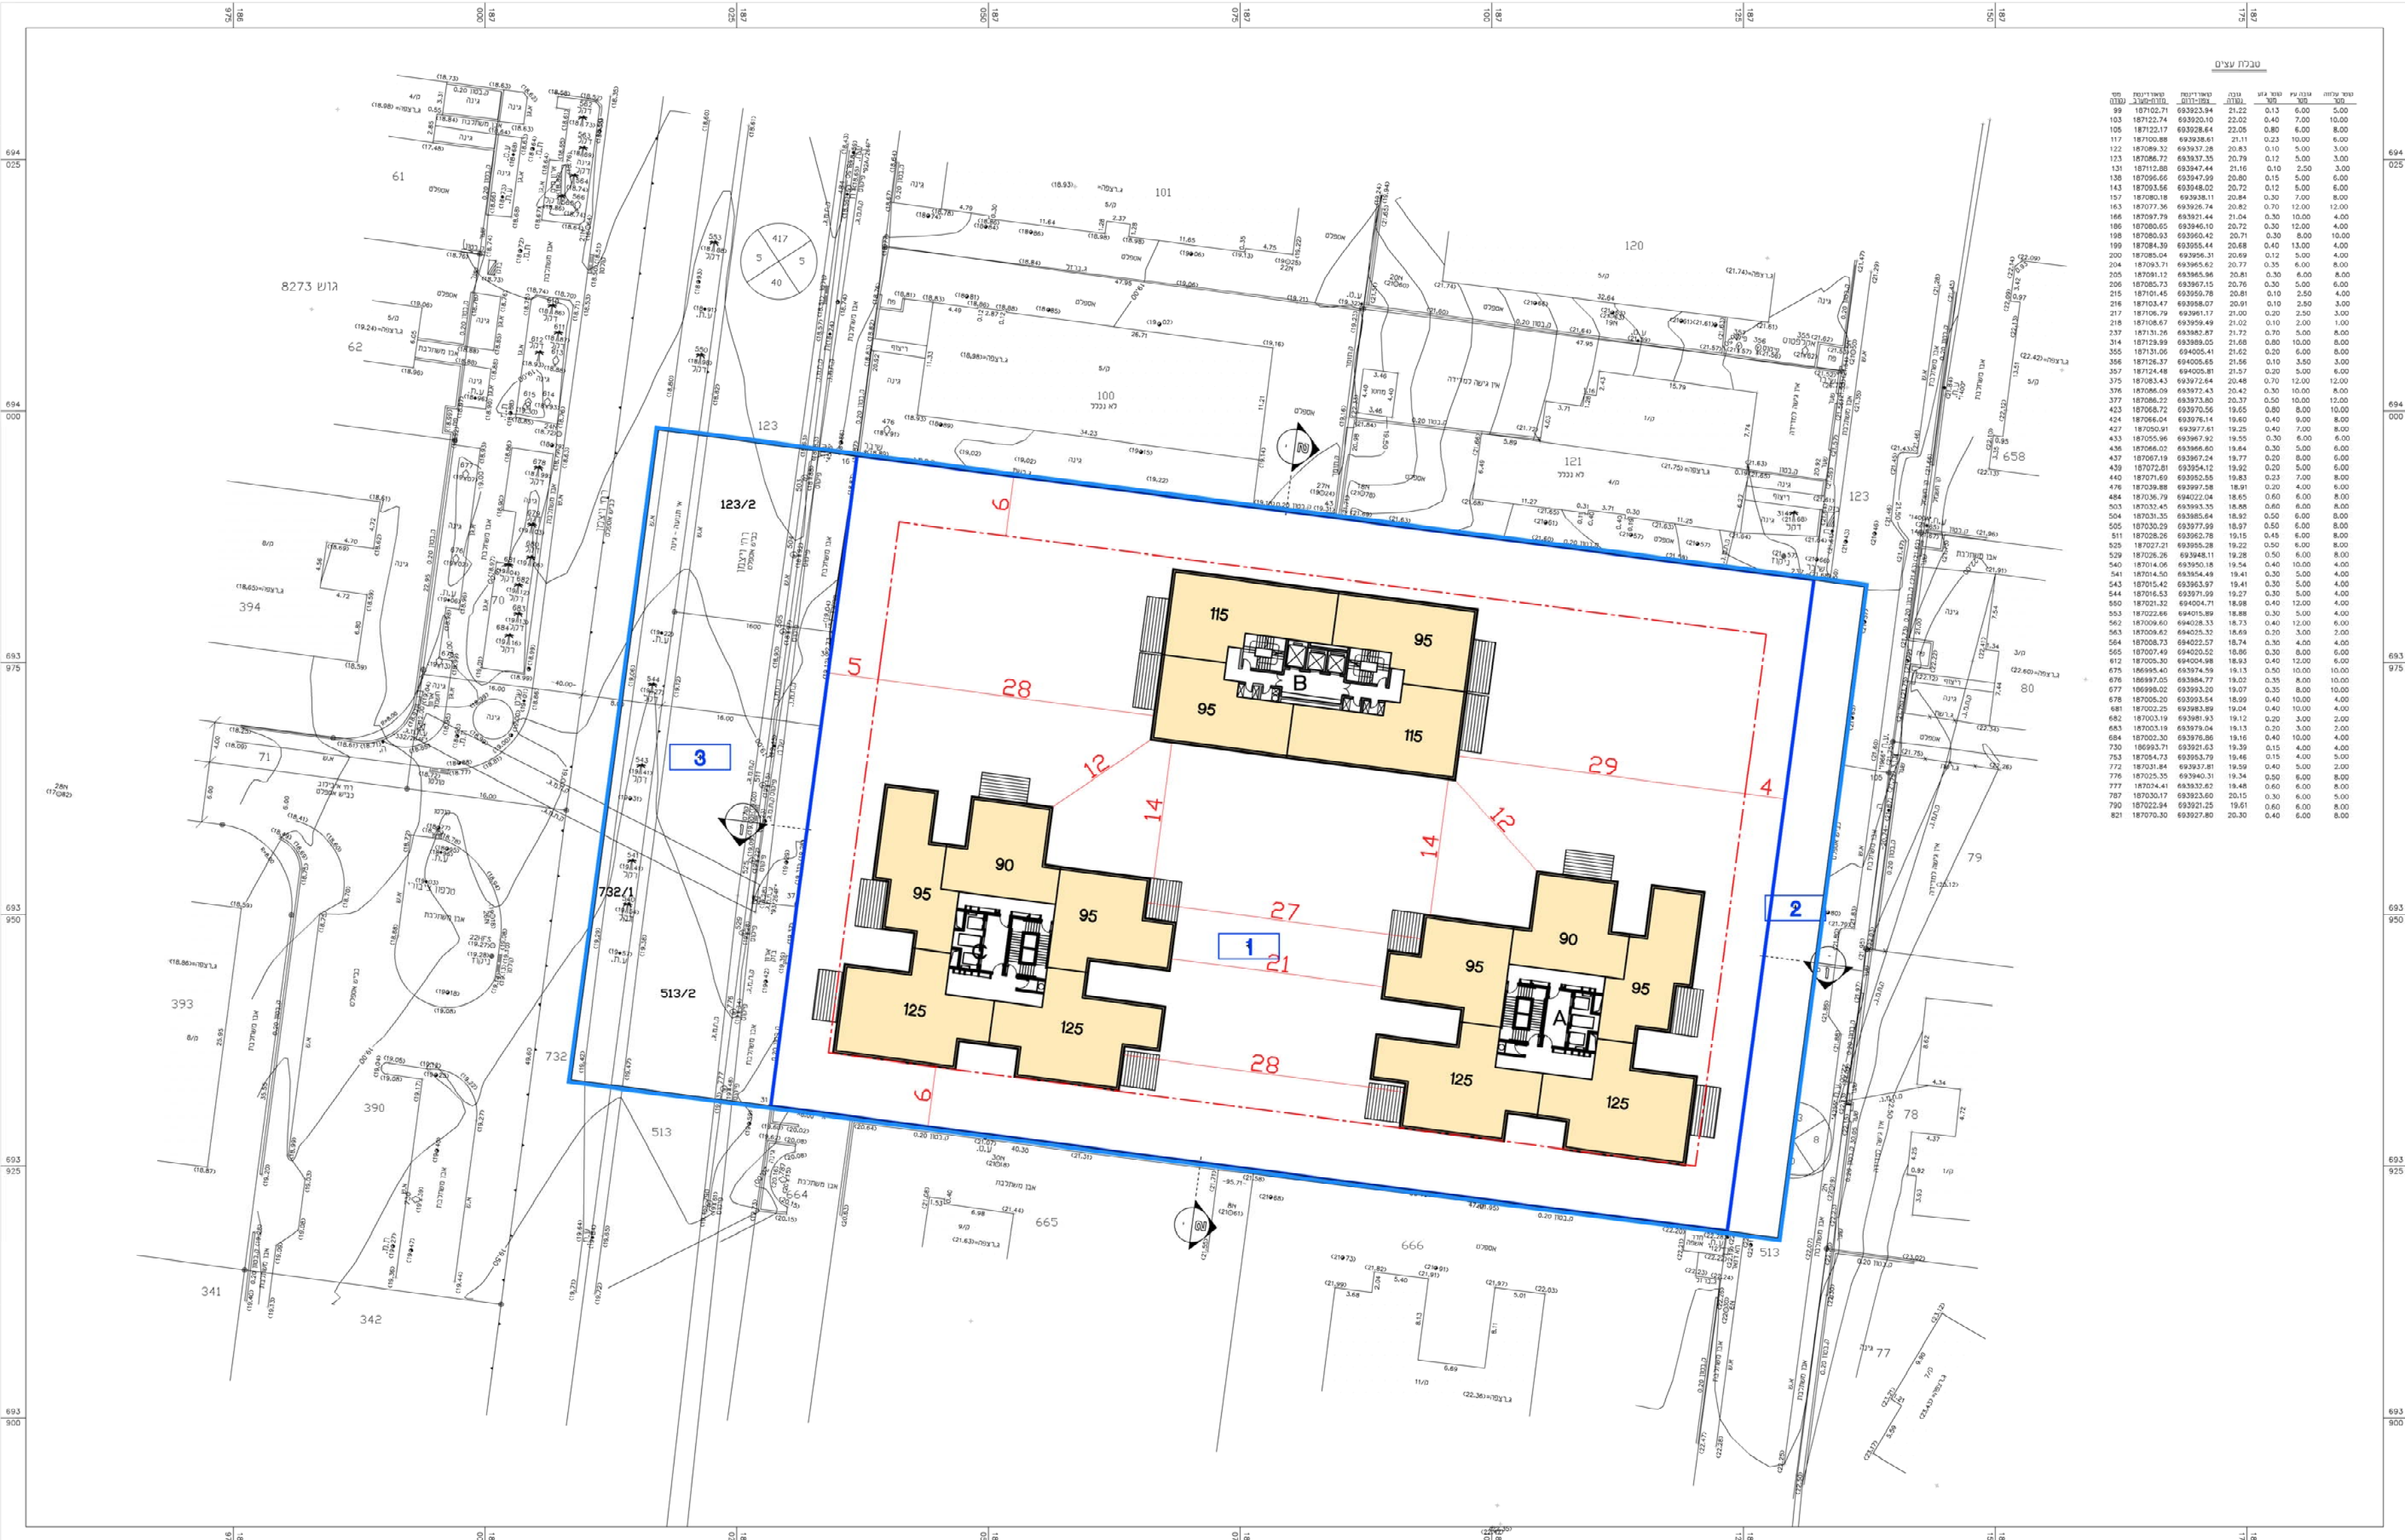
טבלת עצים

| מספר | קואורדינטה מזרח-מערב | קואורדינטה צפון-דרום | גובה | קוטר גזע | קוטר עץ | גובה עץ |
|---|---|---|---|---|---|---|
| 99 | 187102.71 | 693923.94 | 21.22 | 0.13 | 6.00 | 5.00 |
| 103 | 187122.74 | 693920.10 | 22.02 | 0.40 | 7.00 | 10.00 |
| 105 | 187122.17 | 693928.64 | 22.05 | 0.80 | 6.00 | 8.00 |
| 117 | 187100.88 | 693938.61 | 21.11 | 0.23 | 10.00 | 6.00 |
| 122 | 187089.32 | 693937.28 | 20.83 | 0.10 | 5.00 | 3.00 |
| 123 | 187086.72 | 693937.35 | 20.79 | 0.12 | 5.00 | 3.00 |
| 131 | 187112.88 | 693947.44 | 21.16 | 0.10 | 2.50 | 3.00 |
| 138 | 187096.66 | 693947.99 | 20.80 | 0.15 | 5.00 | 6.00 |
| 143 | 187093.56 | 693948.02 | 20.72 | 0.12 | 5.00 | 6.00 |
| 157 | 187080.18 | 693938.11 | 20.84 | 0.30 | 7.00 | 8.00 |
| 163 | 187077.36 | 693926.74 | 20.82 | 0.70 | 12.00 | 12.00 |
| 166 | 187097.79 | 693921.44 | 21.04 | 0.30 | 10.00 | 4.00 |
| 186 | 187080.65 | 693946.10 | 20.72 | 0.30 | 12.00 | 4.00 |
| 198 | 187080.93 | 693960.42 | 20.71 | 0.30 | 8.00 | 10.00 |
| 199 | 187084.39 | 693955.44 | 20.68 | 0.40 | 13.00 | 4.00 |
| 200 | 187085.04 | 693956.31 | 20.69 | 0.12 | 5.00 | 4.00 |
| 204 | 187093.71 | 693965.62 | 20.77 | 0.35 | 6.00 | 8.00 |
| 205 | 187091.12 | 693965.96 | 20.81 | 0.30 | 6.00 | 8.00 |
| 206 | 187085.73 | 693967.15 | 20.76 | 0.30 | 5.00 | 6.00 |
| 215 | 187101.45 | 693959.78 | 20.81 | 0.10 | 2.50 | 4.00 |
| 216 | 187103.47 | 693958.07 | 20.91 | 0.10 | 2.50 | 3.00 |
| 217 | 187106.79 | 693961.17 | 21.00 | 0.20 | 2.50 | 3.00 |
| 218 | 187108.67 | 693959.49 | 21.02 | 0.10 | 2.00 | 1.00 |
| 237 | 187131.26 | 693983.87 | 21.72 | 0.70 | 5.00 | 8.00 |
| 314 | 187129.99 | 693989.05 | 21.68 | 0.80 | 10.00 | 8.00 |
| 355 | 187131.06 | 694005.41 | 21.62 | 0.20 | 6.00 | 8.00 |
| 356 | 187126.37 | 694005.65 | 21.56 | 0.10 | 3.50 | 3.00 |
| 357 | 187124.48 | 694005.81 | 21.57 | 0.20 | 5.00 | 6.00 |
| 375 | 187083.43 | 693972.64 | 20.48 | 0.70 | 12.00 | 12.00 |
| 376 | 187088.09 | 693972.43 | 20.42 | 0.30 | 10.00 | 8.00 |
| 377 | 187086.22 | 693973.80 | 20.37 | 0.50 | 10.00 | 12.00 |
| 423 | 187068.72 | 693970.56 | 19.65 | 0.80 | 8.00 | 10.00 |
| 424 | 187066.04 | 693976.14 | 19.60 | 0.40 | 9.00 | 8.00 |
| 427 | 187050.91 | 693977.61 | 19.25 | 0.40 | 7.00 | 8.00 |
| 433 | 187055.96 | 693967.92 | 19.55 | 0.30 | 6.00 | 6.00 |
| 436 | 187066.02 | 693966.60 | 19.64 | 0.30 | 5.00 | 6.00 |
| 437 | 187067.19 | 693967.24 | 19.77 | 0.20 | 8.00 | 6.00 |
| 439 | 187072.81 | 693954.12 | 19.92 | 0.20 | 5.00 | 6.00 |
| 440 | 187071.69 | 693952.55 | 19.83 | 0.23 | 7.00 | 8.00 |
| 476 | 187039.88 | 693997.58 | 18.91 | 0.20 | 6.00 | 4.00 |
| 484 | 187036.79 | 694022.04 | 18.65 | 0.60 | 6.00 | 8.00 |
| 503 | 187032.45 | 693993.35 | 18.88 | 0.60 | 6.00 | 8.00 |
| 504 | 187031.35 | 693985.64 | 18.92 | 0.50 | 6.00 | 8.00 |
| 505 | 187030.29 | 693977.99 | 18.97 | 0.50 | 6.00 | 8.00 |
| 511 | 187028.26 | 693962.78 | 19.15 | 0.45 | 6.00 | 8.00 |
| 525 | 187027.21 | 693955.28 | 19.22 | 0.50 | 6.00 | 8.00 |
| 529 | 187026.26 | 693948.11 | 19.28 | 0.50 | 6.00 | 8.00 |
| 540 | 187014.06 | 693950.18 | 19.54 | 0.40 | 10.00 | 4.00 |
| 541 | 187014.50 | 693954.49 | 19.41 | 0.30 | 5.00 | 4.00 |
| 543 | 187015.42 | 693963.97 | 19.41 | 0.30 | 5.00 | 4.00 |
| 544 | 187016.53 | 693971.99 | 19.27 | 0.30 | 5.00 | 4.00 |
| 550 | 187021.32 | 694004.71 | 18.98 | 0.40 | 12.00 | 4.00 |
| 553 | 187022.66 | 694015.89 | 18.88 | 0.30 | 5.00 | 4.00 |
| 562 | 187009.60 | 694028.33 | 18.73 | 0.40 | 12.00 | 6.00 |
| 563 | 187009.62 | 694025.32 | 18.69 | 0.20 | 3.00 | 2.00 |
| 564 | 187008.73 | 694022.57 | 18.74 | 0.30 | 4.00 | 4.00 |
| 565 | 187007.49 | 694020.52 | 18.86 | 0.30 | 8.00 | 6.00 |
| 612 | 187005.30 | 694004.98 | 18.93 | 0.40 | 12.00 | 6.00 |
| 675 | 186995.40 | 693974.59 | 19.13 | 0.50 | 10.00 | 10.00 |
| 676 | 186997.05 | 693984.77 | 19.02 | 0.35 | 8.00 | 10.00 |
| 677 | 186998.02 | 693993.20 | 19.07 | 0.35 | 8.00 | 10.00 |
| 678 | 187005.20 | 693993.54 | 18.99 | 0.40 | 10.00 | 4.00 |
| 681 | 187002.25 | 693983.89 | 19.04 | 0.40 | 10.00 | 4.00 |
| 682 | 187003.19 | 693981.93 | 19.12 | 0.20 | 3.00 | 2.00 |
| 683 | 187003.19 | 693979.04 | 19.13 | 0.20 | 3.00 | 2.00 |
| 684 | 187002.30 | 693976.86 | 19.16 | 0.40 | 10.00 | 4.00 |
| 730 | 186993.71 | 693921.63 | 19.39 | 0.15 | 4.00 | 4.00 |
| 753 | 187054.73 | 693953.79 | 19.46 | 0.15 | 4.00 | 5.00 |
| 772 | 187031.84 | 693937.81 | 19.59 | 0.40 | 5.00 | 2.00 |
| 776 | 187025.35 | 693940.31 | 19.34 | 0.50 | 6.00 | 8.00 |
| 777 | 187024.41 | 693932.62 | 19.48 | 0.60 | 6.00 | 8.00 |
| 787 | 187030.17 | 693923.60 | 20.15 | 0.30 | 6.00 | 5.00 |
| 790 | 187022.94 | 693921.25 | 19.61 | 0.60 | 6.00 | 8.00 |
| 821 | 187070.30 | 693927.80 | 20.30 | 0.40 | 6.00 | 8.00 |

גוש 8273
61
62
394
393
390
341
342
71
101
100
120
121
123
123/2
732/1
513/2
513
732
664
665
666
658
80
79
78
77
417
40
5
5
115
95
95
115
B
90
95
95
125
125
90
95
95
A
125
125
1
2
3
6
5
28
12
14
29
4
12
14
27
21
28
6
גינה
אספלט
מדרכה
אבן משתלבת
גדר רשת
גדר
קיר
ב.ב.
עץ
ע.ע.
לא נבנה